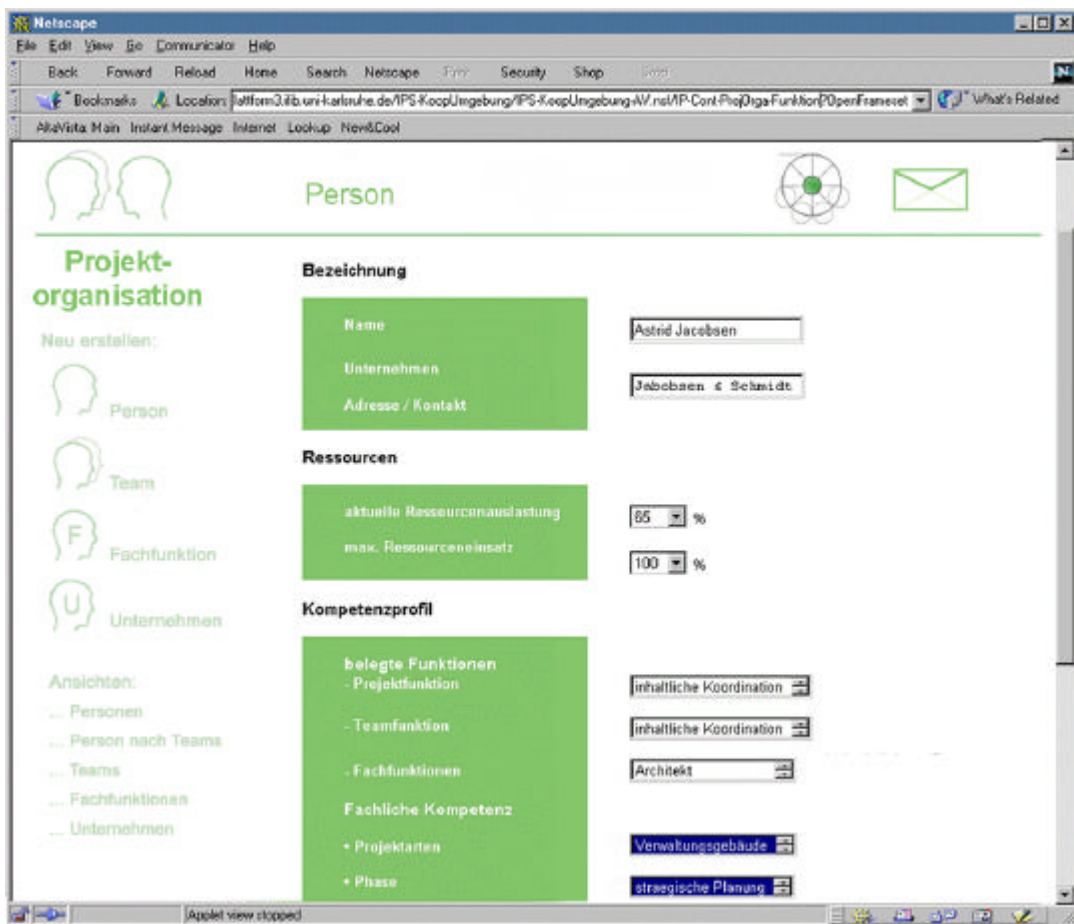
Netscape

File Edit View Go Communicator Help

Back Forward Reload Home Search Netscape Print Security Shop Stop

Bookmarks Location: lattform3.ifib.uni-karlsruhe.de/IPS-KoopUmgebung/IPS-KoopUmgebung-AV.nsf/IP-Cont-ProjOrga-Funktion?OpenFrameset What's Related

AltaVista Main Instant Message Internet Lookup New&Cool

Person

Projekt-organisation

Neu erstellen:

Person

Team

F Fachfunktion

U Unternehmen

Ansichten:

... Personen

... Person nach Teams

... Teams

... Fachfunktionen

... Unternehmen

Bezeichnung

Name Astrid Jacobsen

Unternehmen Jabobsen & Schmidt

Adresse / Kontakt

Ressourcen

aktuelle Ressourcenauslastung 65 %

max. Ressourceneinsatz 100 %

Kompetenzprofil

belegte Funktionen

- Projektfunktion inhaltliche Koordination

- Teamfunktion inhaltliche Koordination

- Fachfunktionen Architekt

Fachliche Kompetenz

• Projektarten Verwaltungsgebäude

• Phase straegische Planung

Applet view stopped